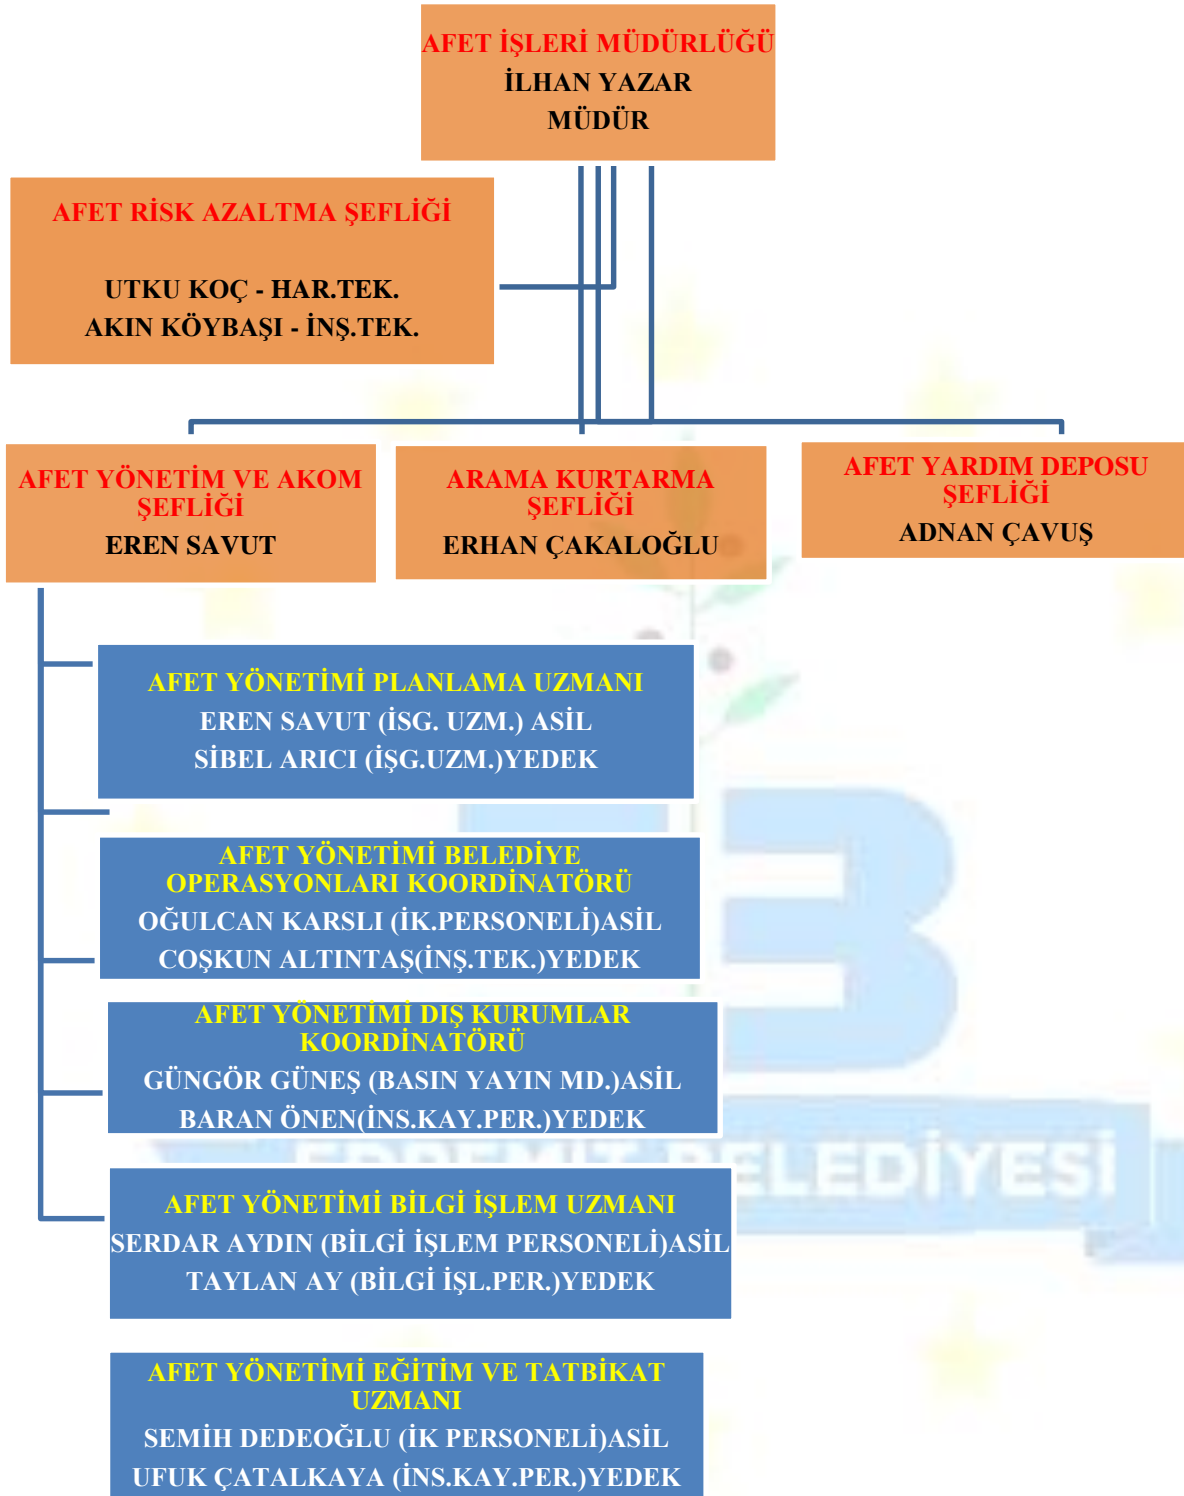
AFET İŞLERİ MÜDÜRLÜĞÜ
İLHAN YAZAR
MÜDÜR

AFET RİSK AZALTMA ŞEFLİĞİ

UTKU KOÇ - HAR.TEK.
AKIN KÖYBAŞI - İNŞ.TEK.

AFET YÖNETİM VE AKOM ŞEFLİĞİ
EREN SAVUT

ARAMA KURTARMA ŞEFLİĞİ
ERHAN ÇAKALOĞLU

AFET YARDIM DEPOSU ŞEFLİĞİ
ADNAN ÇAVUŞ

AFET YÖNETİMİ PLANLAMA UZMANI
EREN SAVUT (İSG. UZM.) ASİL
SİBEL ARICI (İŞG.UZM.)YEDEK

AFET YÖNETİMİ BELEDİYE OPERASYONLARI KOORDİNATÖRÜ
OĞULCAN KARSLI (İK.PERSONELİ)ASİL
COŞKUN ALTINTAŞ(İNŞ.TEK.)YEDEK

AFET YÖNETİMİ DIŞ KURUMLAR KOORDİNATÖRÜ
GÜNGÖR GÜNEŞ (BASIN YAYIN MD.)ASİL
BARAN ÖNEN(İNS.KAY.PER.)YEDEK

AFET YÖNETİMİ BİLGİ İŞLEM UZMANI
SERDAR AYDIN (BİLGİ İŞLEM PERSONELİ)ASİL
TAYLAN AY (BİLGİ İŞL.PER.)YEDEK

AFET YÖNETİMİ EĞİTİM VE TATBİKAT UZMANI
SEMİH DEDEOĞLU (İK PERSONELİ)ASİL
UFUK ÇATALKAYA (İNS.KAY.PER.)YEDEK

EDREMİT BELEDİYESİ